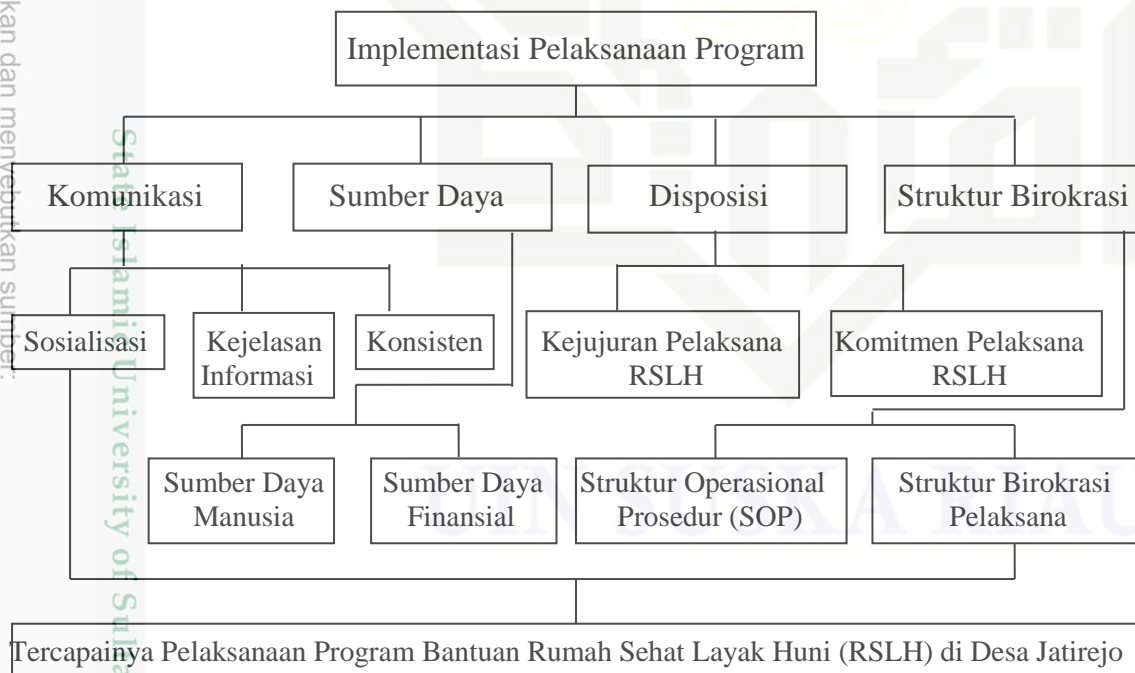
kan dan menyebutkan sumber:

State Islamic University of Sulta

UIN SUSKA RIAU

Implementasi Pelaksanaan Program

Komunikasi

Sumber Daya

Disposisi

Struktur Birokrasi

Sosialisasi

Kejelasan Informasi

Konsisten

Kejujuran Pelaksana RSLH

Komitmen Pelaksana RSLH

Sumber Daya Manusia

Sumber Daya Finansial

Struktur Operasional Prosedur (SOP)

Struktur Birokrasi Pelaksana

Tercapainya Pelaksanaan Program Bantuan Rumah Sehat Layak Huni (RSLH) di Desa Jatirejo